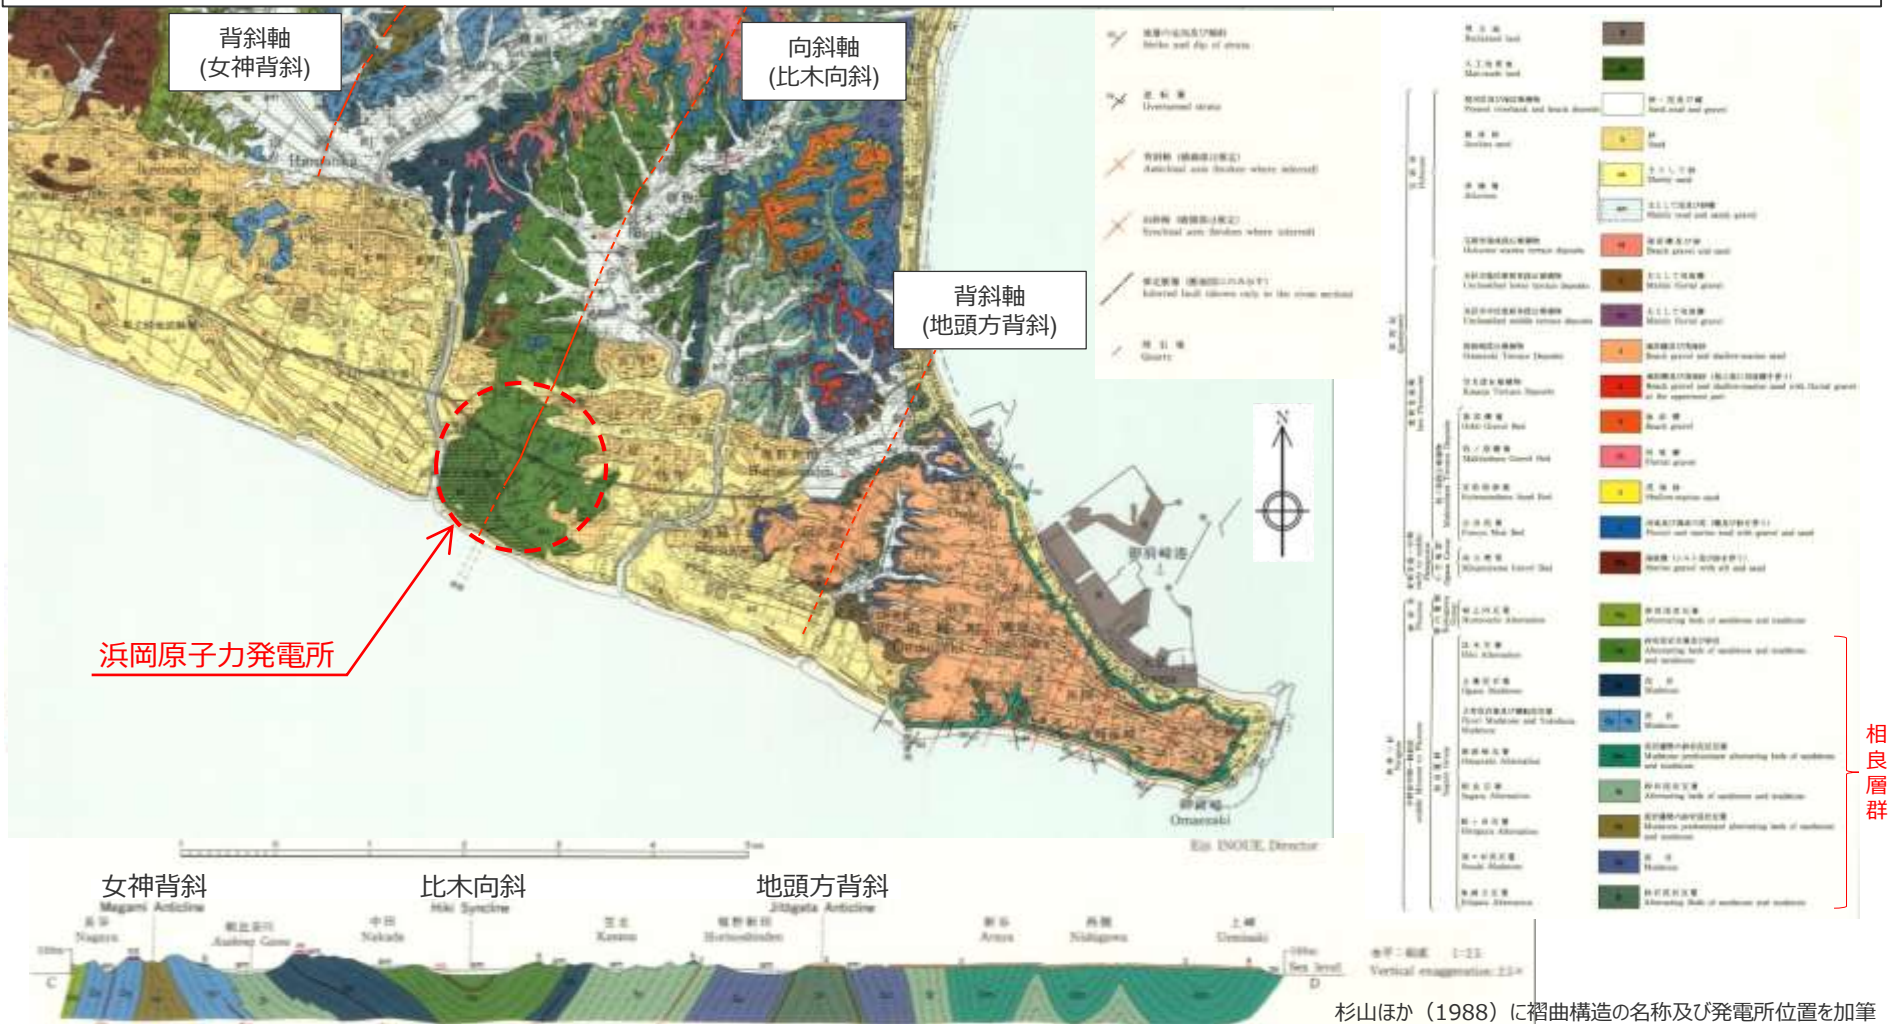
背斜軸
(女神背斜)

向斜軸
(比木向斜)

背斜軸
(地頭方背斜)

浜岡原子力発電所

相良層群

Hamaoka

御前崎
Omaezaki

Eiji INOUE, Director

女神背斜
Megami Anticline

比木向斜
Hiki Syncline

地頭方背斜
Jitogata Anticline

Nagura

Nakade

Kawara

Arawa

Nishigawa

Uomizaki

C

D

Sea level

Vertical exaggeration

杉山ほか（1988）に褶曲構造の名称及び発電所位置を加筆